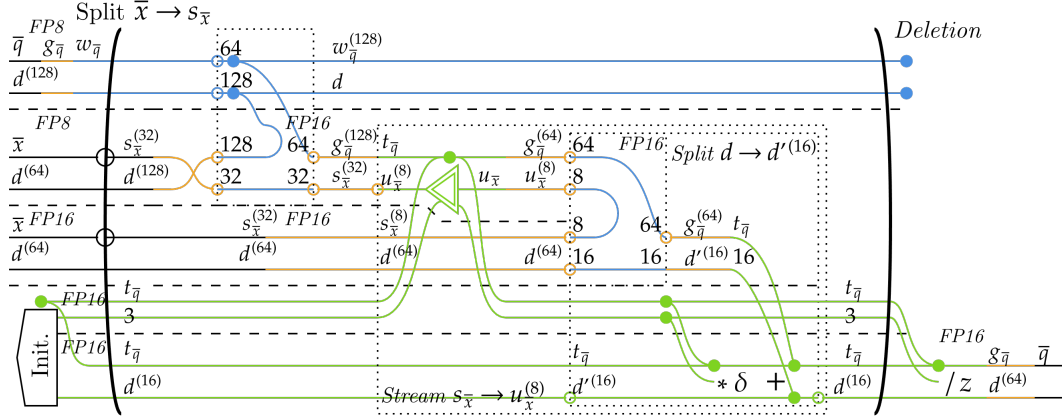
Split $\overline{x} \rightarrow s_{\overline{x}}$

Deletion

$\overline{q}$ FP8 $g_{\overline{q}}$ $w_{\overline{q}}$

64 $w_{\overline{q}}^{(128)}$

$d^{(128)}$ 128 $d$

$\overline{x}$ FP8 $s_{\overline{x}}^{(32)}$ 128 FP16 64 $g_{\overline{q}}^{(128)}$ $t_{\overline{q}}$ $g_{\overline{q}}^{(64)}$ 64 FP16 Split $d \rightarrow d'^{(16)}$

$d^{(64)}$ $d^{(128)}$ 32 32 $s_{\overline{x}}^{(32)}$ $u_{\overline{x}}^{(8)}$ $u_{\overline{x}}$ $u_{\overline{x}}^{(8)}$ 8

$\overline{x}$ FP16 $s_{\overline{x}}^{(32)}$ FP16 $s_{\overline{x}}^{(8)}$ 8 64 $g_{\overline{q}}^{(64)}$ $t_{\overline{q}}$

$d^{(64)}$ $d^{(64)}$ $d^{(64)}$ $d^{(64)}$ 16 16 $d'^{(16)}$ 16

FP16 $t_{\overline{q}}$ $t_{\overline{q}}$

3 3

Init.

FP16 $t_{\overline{q}}$ $t_{\overline{q}}$ $t_{\overline{q}}$ FP16 $g_{\overline{q}}$ $\overline{q}$

$d^{(16)}$ $* \delta$ + $/z$ $d^{(64)}$

Stream $s_{\overline{x}} \rightarrow u_{\overline{x}}^{(8)}$ $d'^{(16)}$ $d^{(16)}$